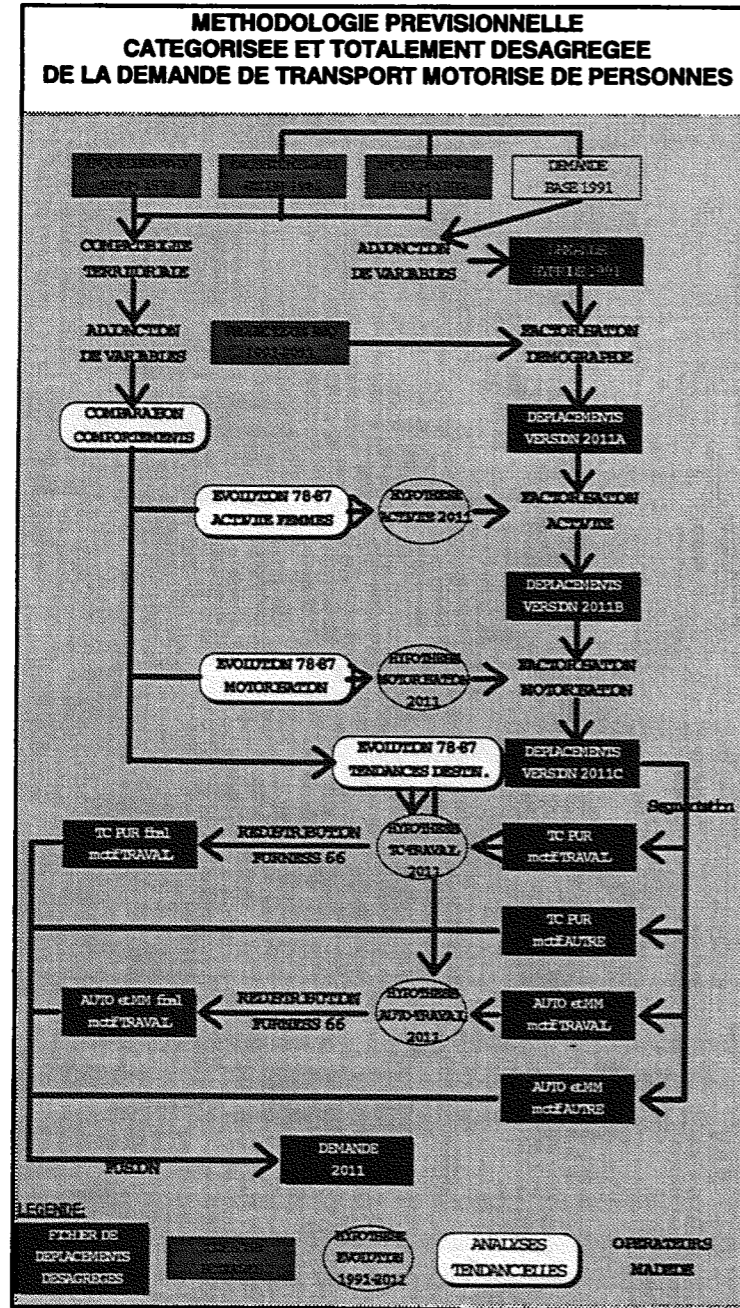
METHODOLOGIE PREVISIONNELLE
CATEGORISEE ET TOTALEMENT DESAGREGEE
DE LA DEMANDE DE TRANSPORT MOTORISE DE PERSONNES

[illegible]

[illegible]

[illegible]

DEMANDE BASE 1991

COMPATIBILITE TERRITORIALE

ADJONCTION DE VARIABLES

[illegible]

ADJONCTION DE VARIABLES

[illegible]

FACTORISATION DEMOGRAPHIE

COMPARAISON COMPORTEMENTS

DEPLACEMENTS VERSION 2011A

EVOLUTION 78-87 ACTIVITE FEMMES

HYPOTHESE ACTIVITE 2011

FACTORISATION ACTIVITE

DEPLACEMENTS VERSION 2011B

EVOLUTION 78-87 MOTORISATION

HYPOTHESE MOTORISATION 2011

FACTORISATION MOTORISATION

EVOLUTION 78-87 TENDANCES DESTIN.

DEPLACEMENTS VERSION 2011C

Separation

TC PUR final motif TRAVAIL

REDISTRIBUTION FURNESS 66

HYPOTHESE TC-TRAVAIL 2011

TC PUR motif TRAVAIL

TC PUR motif AUTRE

AUTO et MM final motif TRAVAIL

REDISTRIBUTION FURNESS 66

HYPOTHESE AUTO-TRAVAIL 2011

AUTO et MM motif TRAVAIL

AUTO et MM motif AUTRE

FUSION

DEMANDE 2011

LEGENDE:

FICHIER DE DEPLACEMENTS DESAGREGES

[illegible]

HYPOTHESE EVOLUTION 1991-2011

ANALYSES TENDANCIELLES

OPERATEURS MADEDE